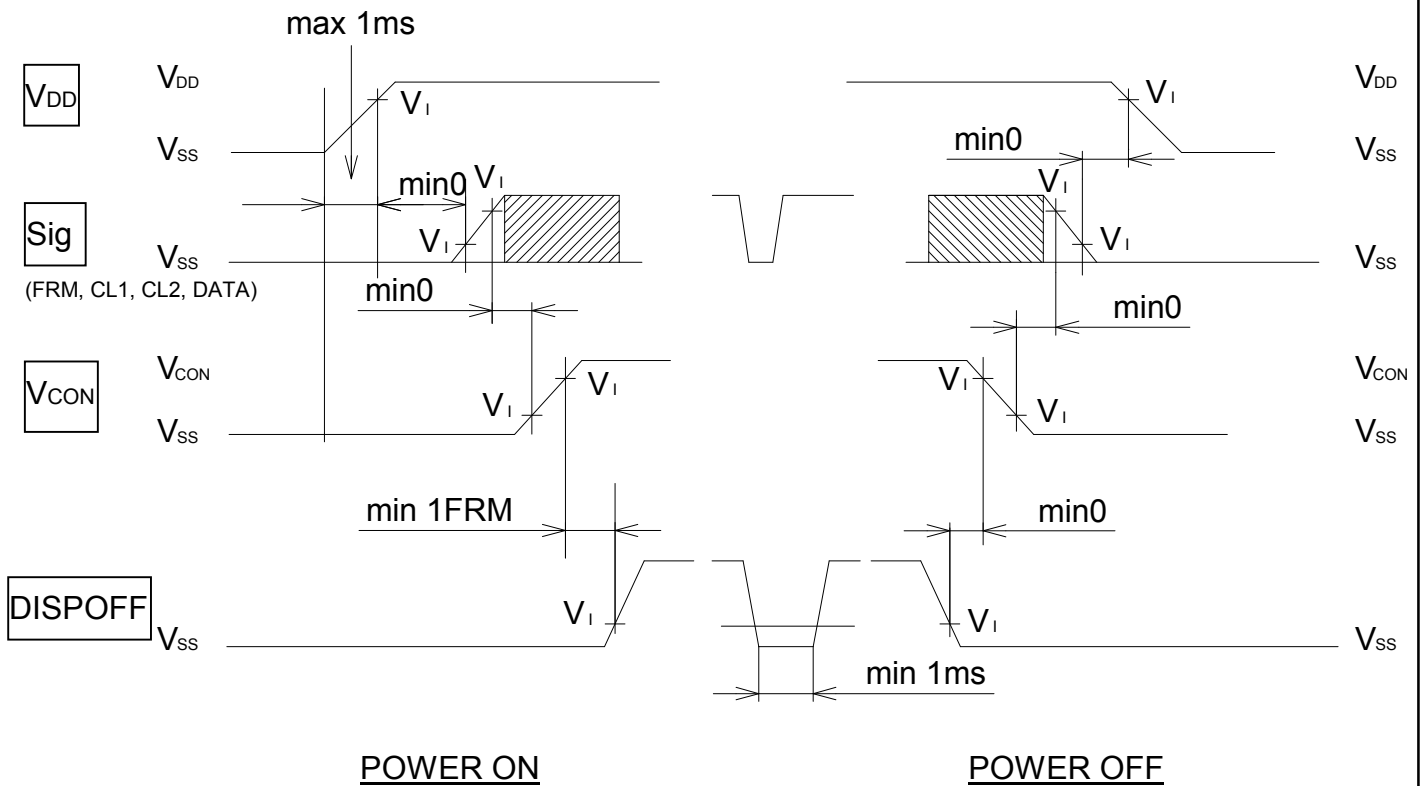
max 1ms

$V_{DD}$

$V_{DD}$

$V_{I}$

$V_{I}$

$V_{SS}$

min0

$V_{SS}$

min0

$V_{I}$

$V_{I}$

Sig

$V_{I}$

$V_{I}$

$V_{SS}$

$V_{SS}$

(FRM, CL1, CL2, DATA)

min0

min0

$V_{CON}$

$V_{CON}$

$V_{CON}$

$V_{I}$

$V_{I}$

$V_{I}$

$V_{I}$

$V_{SS}$

$V_{SS}$

min 1FRM

min0

DISPOFF

$V_{SS}$

$V_{I}$

$V_{I}$

$V_{SS}$

min 1ms

POWER ON

POWER OFF